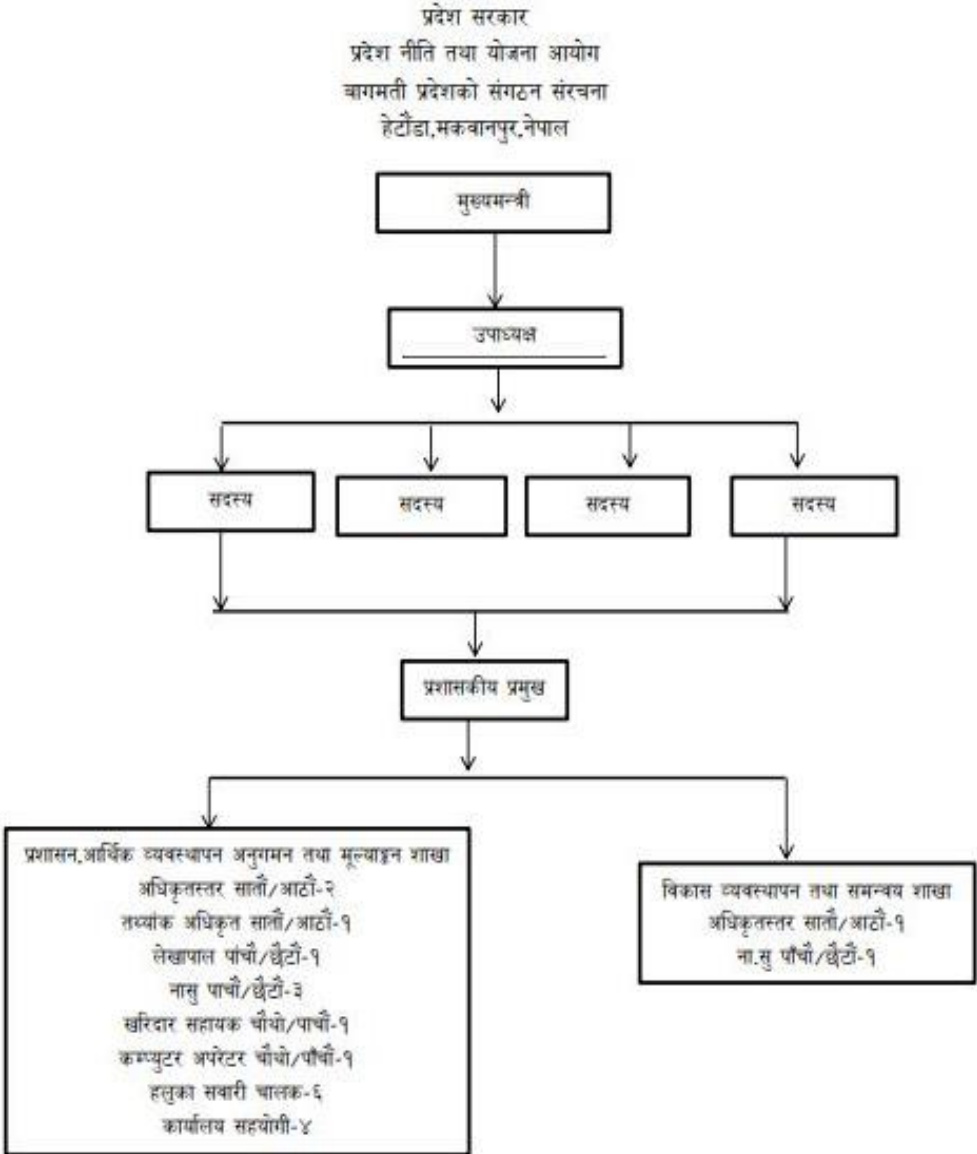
प्रदेश सरकार
प्रदेश नीति तथा योजना आयोग
बागमती प्रदेशको संगठन संरचना
हेटौंडा,मकवानपुर,नेपाल

मुख्यमन्त्री

उपाध्यक्ष

सदस्य

सदस्य

सदस्य

सदस्य

प्रशासकीय प्रमुख

प्रशासन,आर्थिक व्यवस्थापन अनुगमन तथा मूल्याङ्कन शाखा
अधिकृतस्तर सातौं/आठौं-२
तथ्यांक अधिकृत सातौं/आठौं-१
लेखापाल पाँचौं/छैटौं-१
नासु पाचौं/छैटौं-३
खरिदार सहायक चौथो/पाचौं-१
कम्प्युटर अपरेटर चौथो/पाँचौं-१
हलुका सवारी चालक-६
कार्यालय सहयोगी-४

विकास व्यवस्थापन तथा समन्वय शाखा
अधिकृतस्तर सातौं/आठौं-१
ना.सु पाँचौं/छैटौं-१